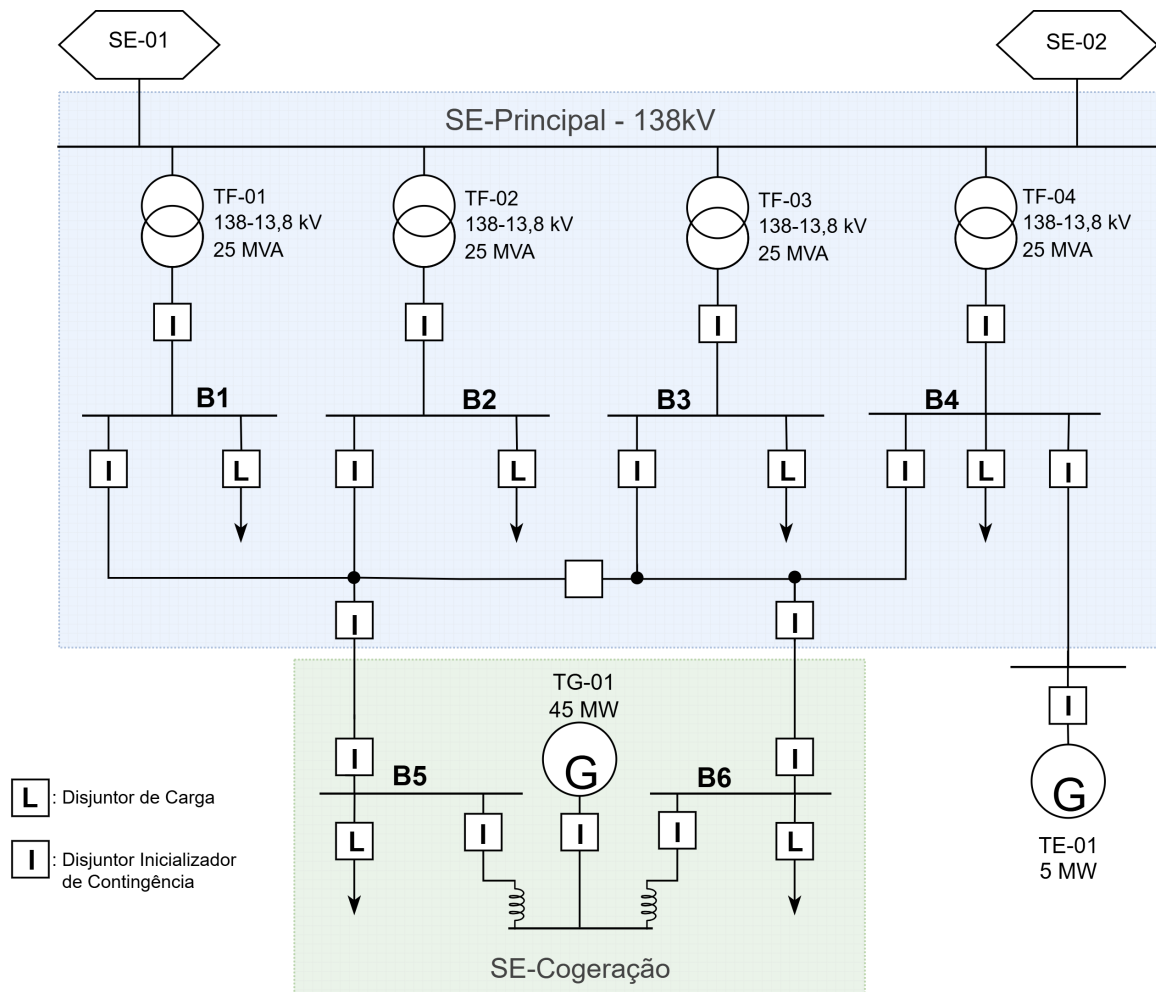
SE-01

SE-02

SE-Principal - 138kV

TF-01
138-13,8 kV
25 MVA

TF-02
138-13,8 kV
25 MVA

TF-03
138-13,8 kV
25 MVA

TF-04
138-13,8 kV
25 MVA

I I I I

B1 B2 B3 B4

I L I L I L I L I

I I

TG-01
45 MW

I I

B5 G B6

L I I I L

G

TE-01
5 MW

I

L : Disjuntor de Carga

I : Disjuntor Inicializador de Contingência

SE-Cogeração